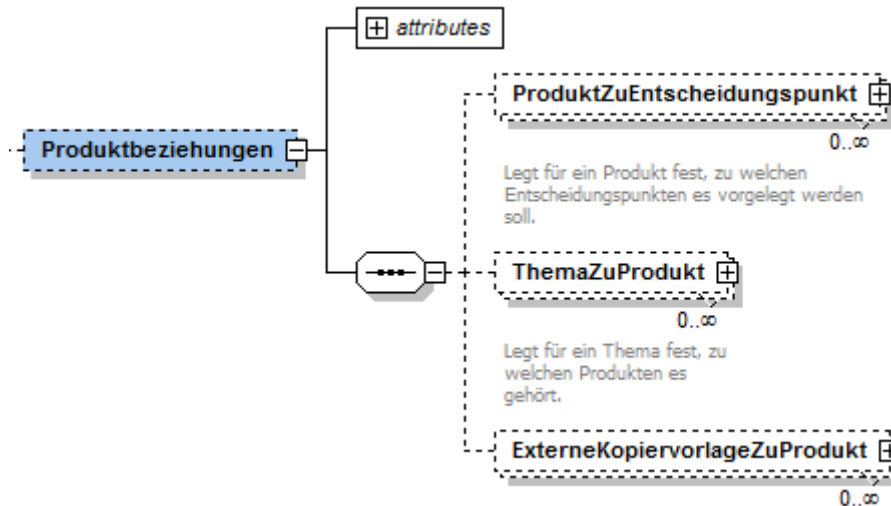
attributes

Produktbeziehungen

ProduktZuEntscheidungspunkt

0..∞

Legt für ein Produkt fest, zu welchen Entscheidungspunkten es vorgelegt werden soll.

ThemaZuProdukt

0..∞

Legt für ein Thema fest, zu welchen Produkten es gehört.

ExterneKopiervorlageZuProdukt

0..∞